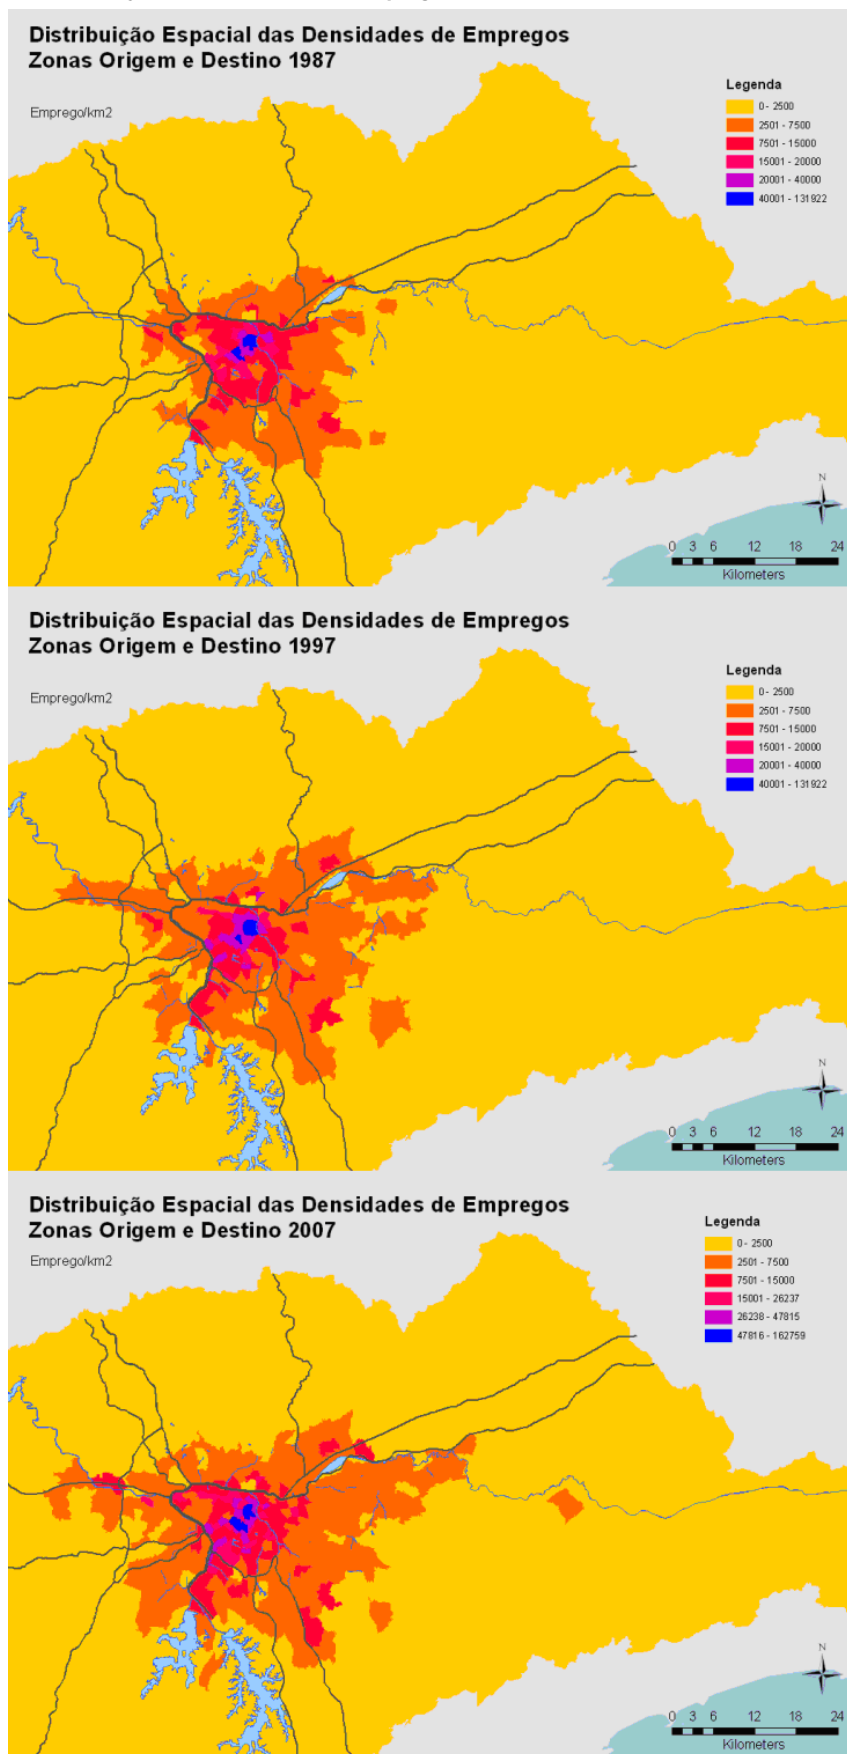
Distribuição Espacial das Densidades de Empregos
Zonas Origem e Destino 1987

Emprego/km2

Legenda
0 - 2500
2501 - 7500
7501 - 15000
15001 - 20000
20001 - 40000
40001 - 131922

N

0 3 6 12 18 24
Kilometers

Distribuição Espacial das Densidades de Empregos
Zonas Origem e Destino 1997

Emprego/km2

Legenda
0 - 2500
2501 - 7500
7501 - 15000
15001 - 20000
20001 - 40000
40001 - 131922

N

0 3 6 12 18 24
Kilometers

Distribuição Espacial das Densidades de Empregos
Zonas Origem e Destino 2007

Emprego/km2

Legenda
0 - 2500
2501 - 7500
7501 - 15000
15001 - 26237
26238 - 47815
47816 - 162759

N

0 3 6 12 18 24
Kilometers